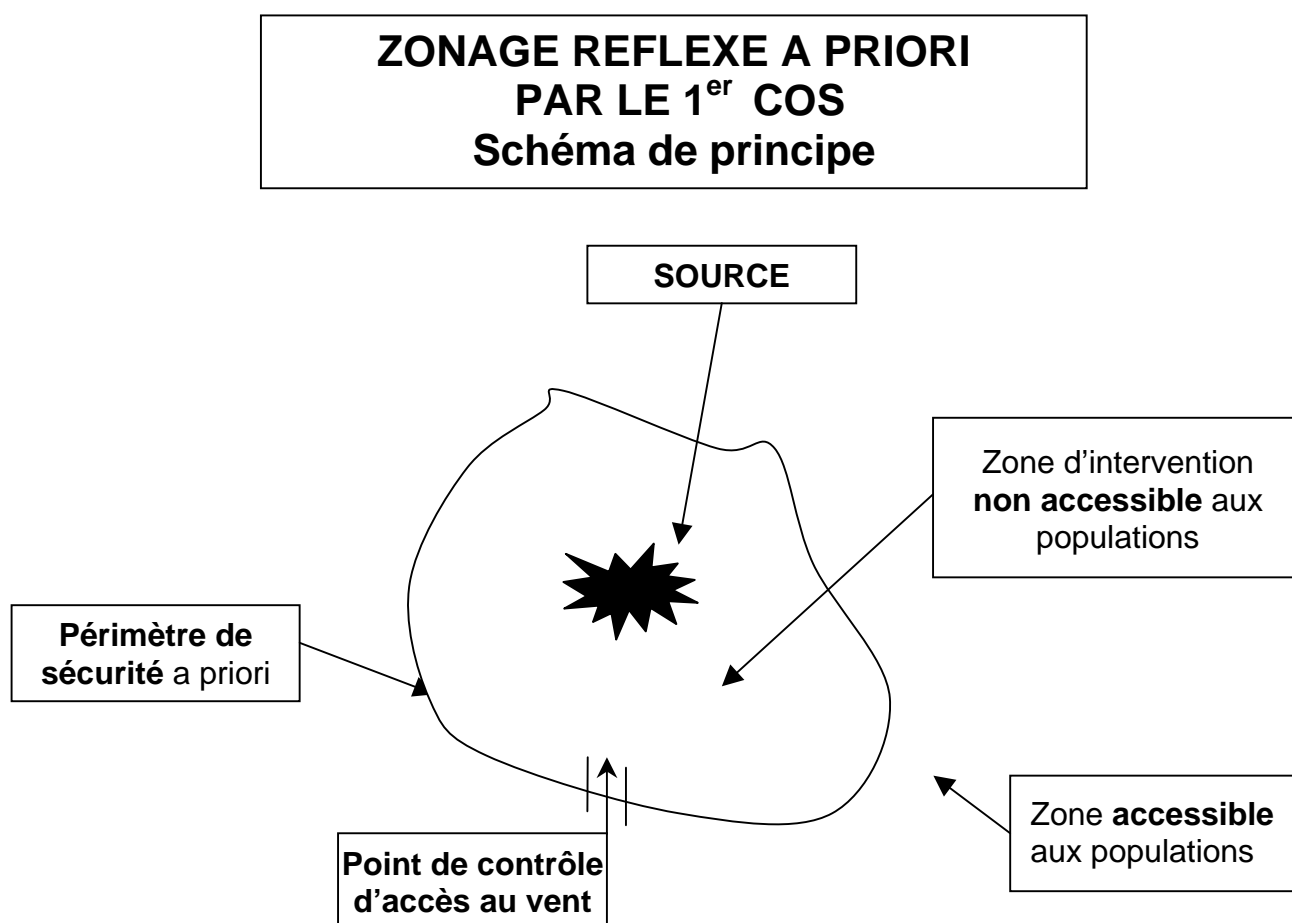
ZONAGE REFLEXE A PRIORI
PAR LE 1$^{er}$ COS
Schéma de principe

SOURCE

Zone d'intervention non accessible aux populations

Périmètre de sécurité a priori

Zone accessible aux populations

Point de contrôle d'accès au vent